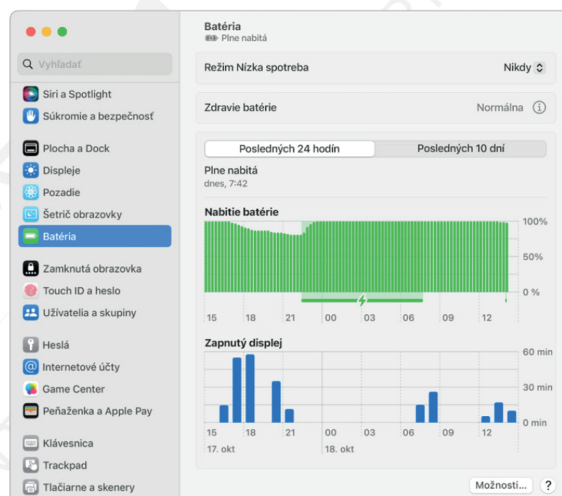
Vyhľadať
Siri a Spotlight
Súkromie a bezpečnosť
Plocha a Dock
Displeje
Pozadie
Šetrič obrazovky
Batéria
Zamknutá obrazovka
Touch ID a heslo
Užívatelia a skupiny
Heslá
Internetové účty
Game Center
Peňaženka a Apple Pay
Klávesnica
Trackpad
Tlačiarne a skenery

Batéria
Plne nabitá

Režim Nízka spotreba
Nikdy

Zdravie batérie
Normálna

Posledných 24 hodín
Posledných 10 dní

Plne nabitá
dnes, 7:42

Nabitie batérie
100%
50%
0 %
15 18 21 00 03 06 09 12

Zapnutý displej
60 min
30 min
0 min
15 18 21 00 03 06 09 12
17. okt
18. okt

Možnosti...
?